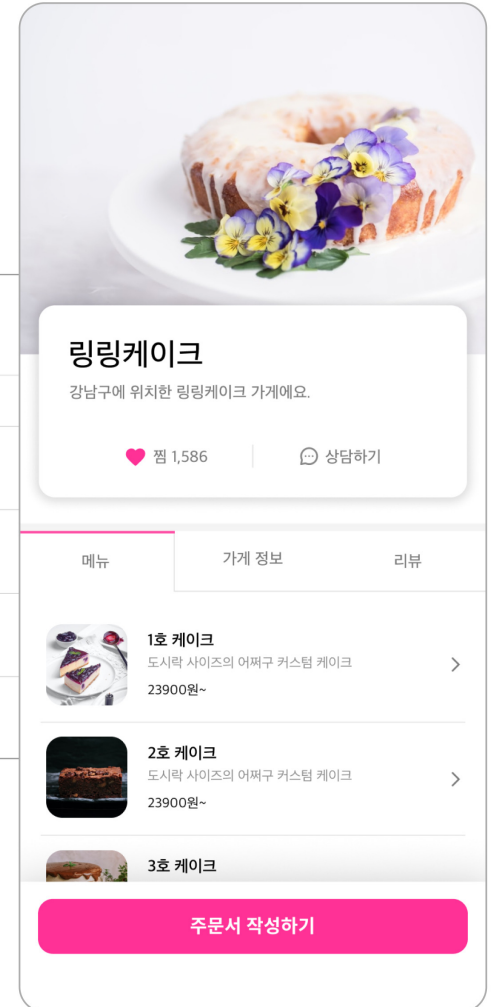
링링케이크

강남구에 위치한 링링케이크 가게에요.

찜 1,586

상담하기

메뉴

가게 정보

리뷰

1호 케이크
도시락 사이즈의 어쩌구 커스텀 케이크
23900원~

2호 케이크
도시락 사이즈의 어쩌구 커스텀 케이크
23900원~

3호 케이크

주문서 작성하기